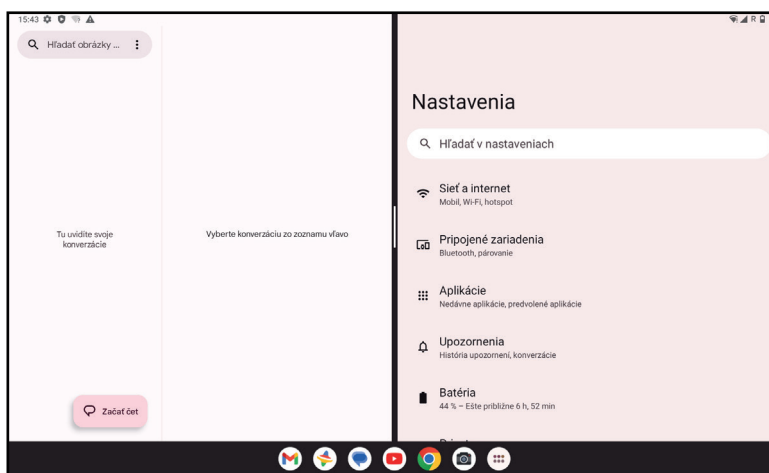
15:43

Hľadať obrázky ...

Tu uvidíte svoje konverzácie

Vyberte konverzáciu zo zoznamu vľavo

Začať čet

Nastavenia

Hľadať v nastaveniach

Sieť a internet
Mobil, Wi-Fi, hotspot

Pripojené zariadenia
Bluetooth, párovanie

Aplikácie
Nedávne aplikácie, predvolené aplikácie

Upozornenia
História upozornení, konverzácie

Batéria
44 % – Ešte približne 6 h, 52 min

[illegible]